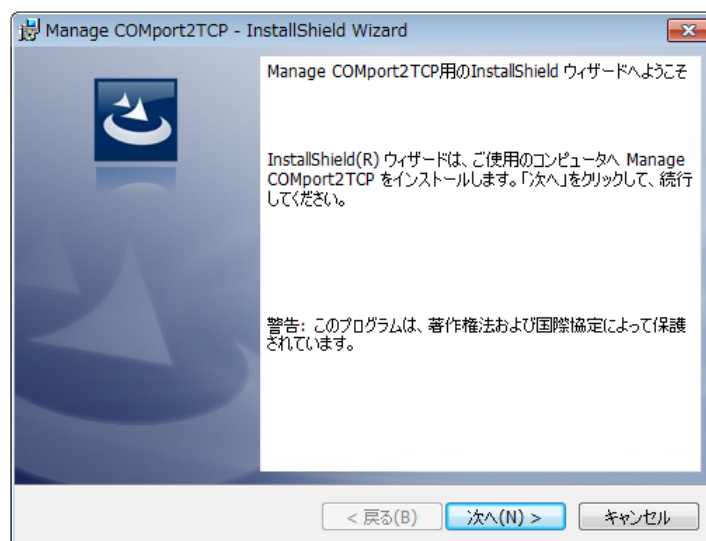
Manage COMport2TCP - InstallShield Wizard

Manage COMport2TCP用のInstallShield ウィザードへようこそ

InstallShield(R) ウィザードは、ご使用のコンピュータへ Manage COMport2TCP をインストールします。「次へ」をクリックして、続行してください。

警告: このプログラムは、著作権法および国際協定によって保護されています。

< 戻る(B) 次へ(N) > キャンセル